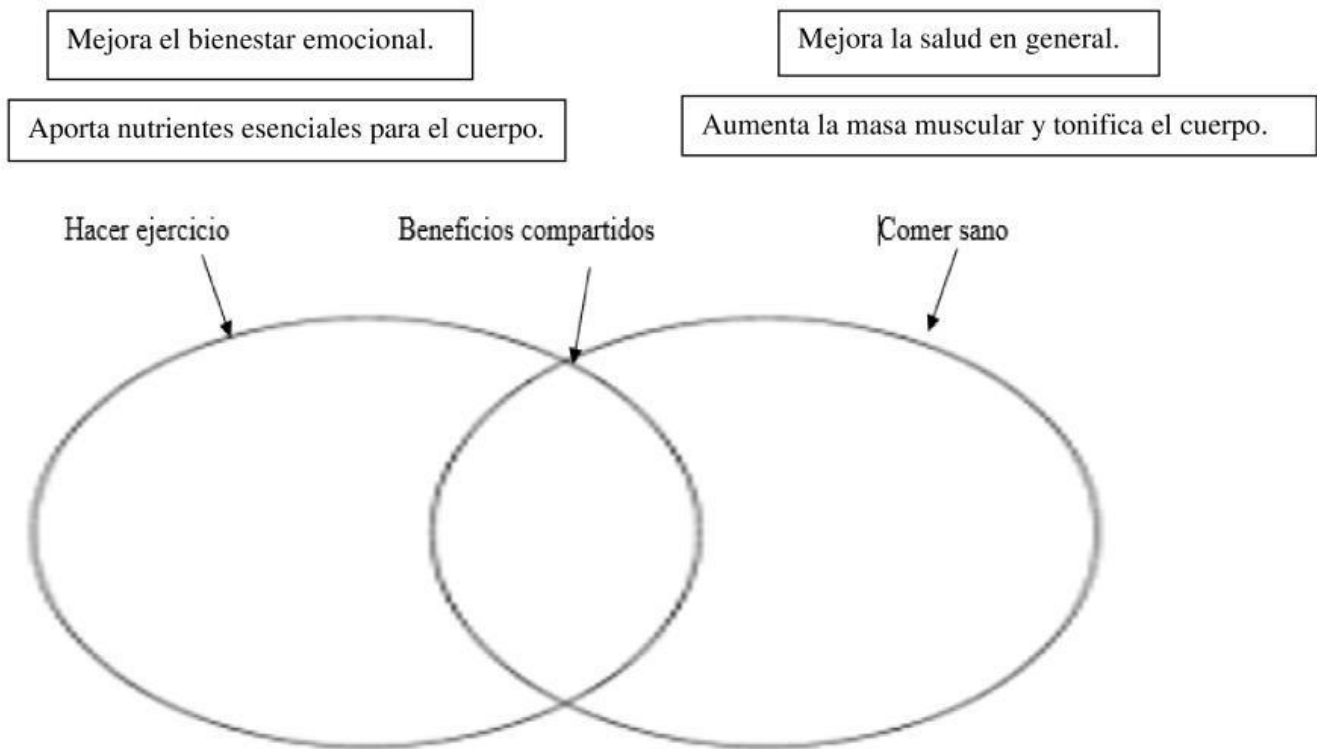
Mejora el bienestar emocional.

Mejora la salud en general.

Aporta nutrientes esenciales para el cuerpo.

Aumenta la masa muscular y tonifica el cuerpo.

Hacer ejercicio

Beneficios compartidos

Comer sano